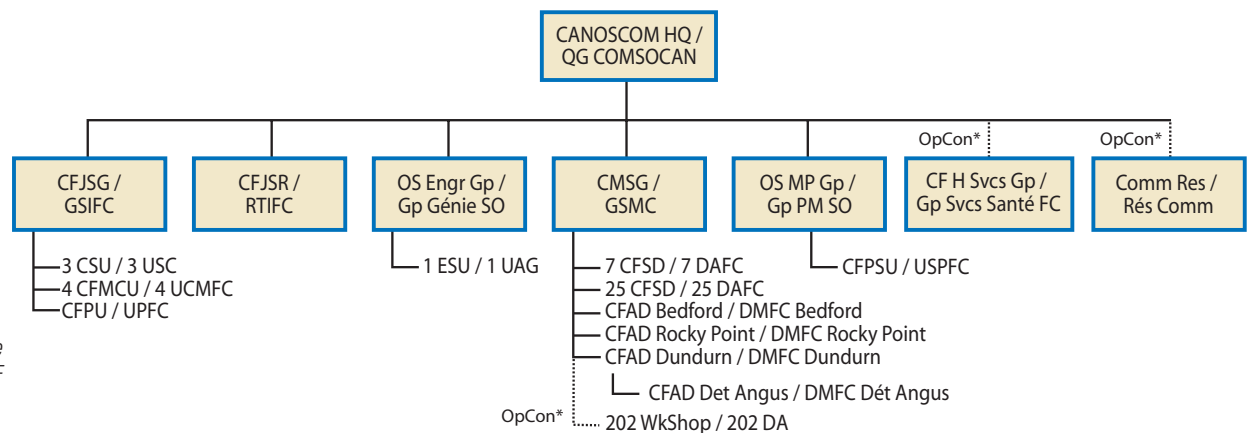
CANOSCOM HQ / QG COMSOCAN

CFJSG / GSIFC

3 CSU / 3 USC
4 CFMCU / 4 UCMFC
CFPU / UPFC

CFJSR / RTIFC

OS Engr Gp / Gp Génie SO

1 ESU / 1 UAG

CMSG / GSMC

7 CFSD / 7 DAFC
25 CFSD / 25 DAFC
CFAD Bedford / DMFC Bedford
CFAD Rocky Point / DMFC Rocky Point
CFAD Dundurn / DMFC Dundurn
CFAD Det Angus / DMFC Dét Angus
OpCon* 202 WkShop / 202 DA

OS MP Gp / Gp PM SO

CFPSU / USPFC

OpCon*
CF H Svcs Gp / Gp Svcs Santé FC

OpCon*
Comm Res / Rés Comm